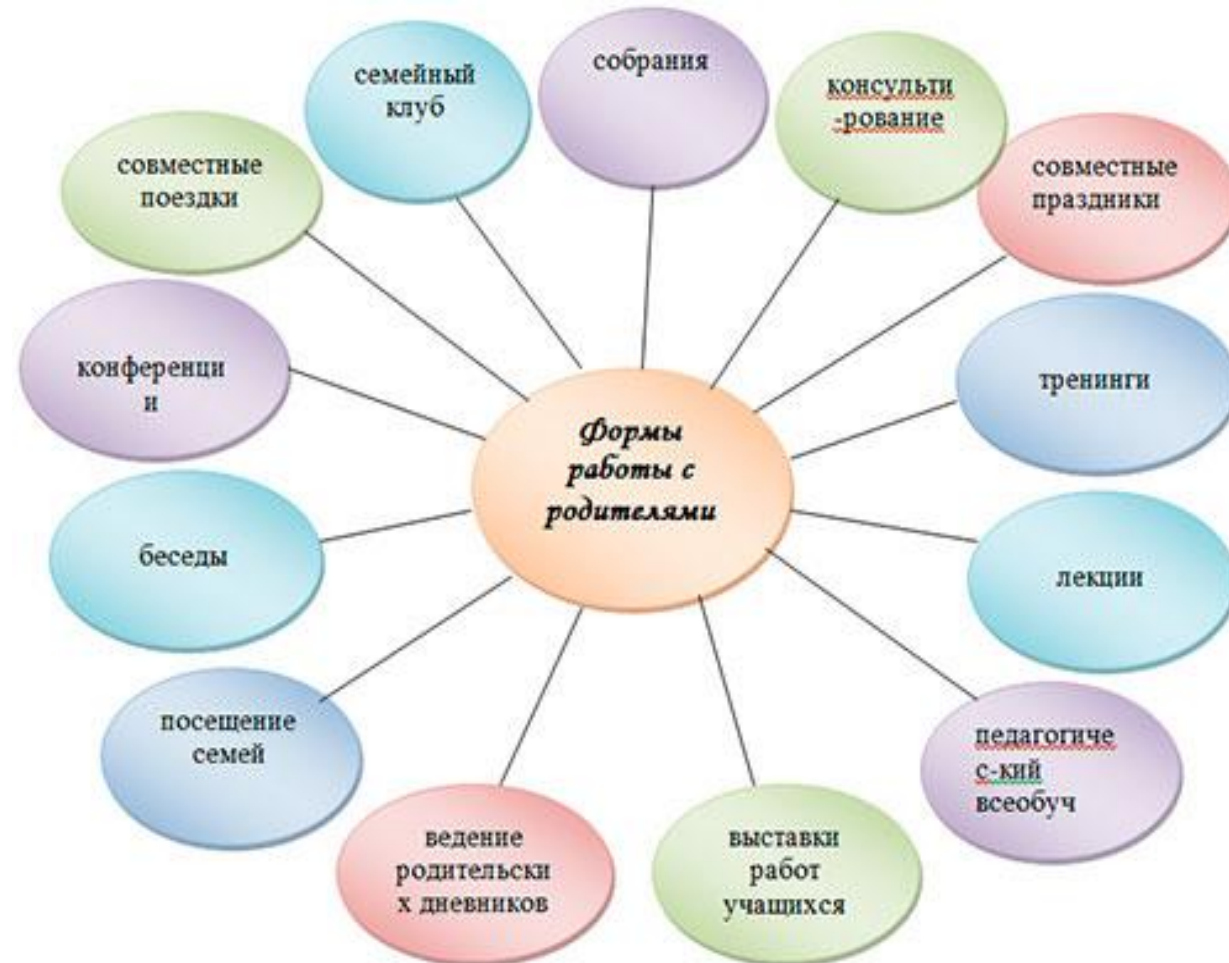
Формы работы с родителями

семейный клуб

собрания

консульти -рование

совместные праздники

тренинги

лекции

педагогиче с-кий всеобуч

выставки работ учащихся

ведение родительски х дневников

посещение семей

беседы

конференци и

совместные поездки